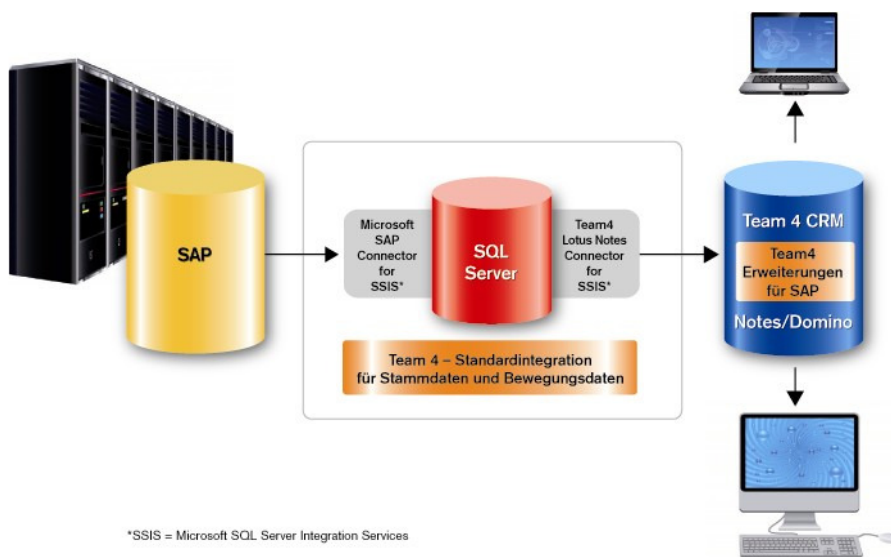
SAP

Microsoft SAP Connector for SSIS*

SQL Server

Team4 Lotus Notes Connector for SSIS*

Team 4 – Standardintegration für Stammdaten und Bewegungsdaten

Team 4 CRM

Team4 Erweiterungen für SAP

Notes/Domino

*SSIS = Microsoft SQL Server Integration Services